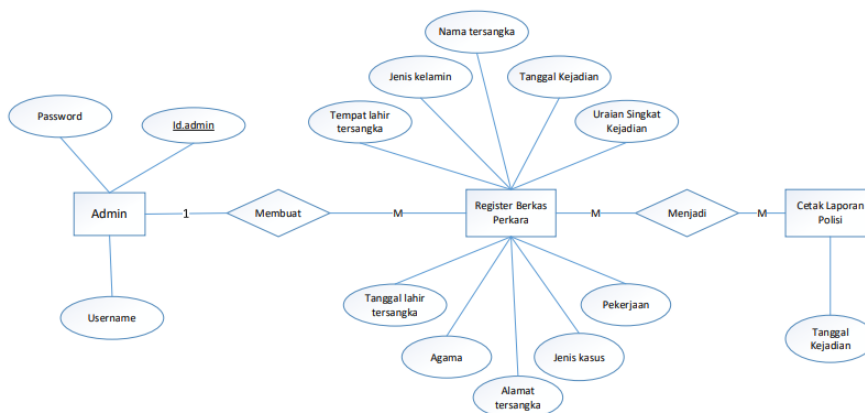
Nama tersangka

Jenis kelamin

Tanggal Kejadian

Password

Id.admin

Tempat lahir tersangka

Uraian Singkat Kejadian

Admin

1

Membuat

M

Register Berkas Perkara

M

Menjadi

M

Cetak Laporan Polisi

Tanggal lahir tersangka

Pekerjaan

Username

Agama

Jenis kasus

Tanggal Kejadian

Alamat tersangka